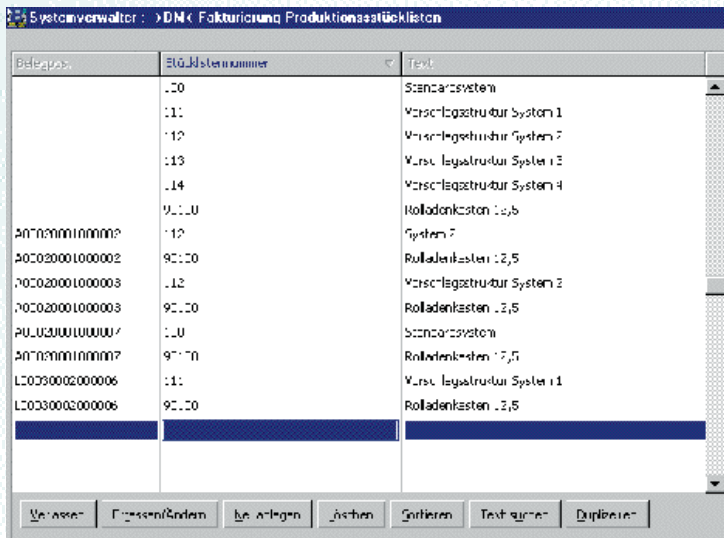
Systemverwalter : >DNK Fakturierung Produktionsstücklisten

| Belegpos. | Stücklistennummer | Text |
|---|---|---|
| | 110 | Standardsystem |
| | 111 | Verschlagsstruktur System 1 |
| | 112 | Verschlagsstruktur System 2 |
| | 113 | Verschlagsstruktur System 3 |
| | 114 | Verschlagsstruktur System 4 |
| | 90110 | Rolladenkasten 12,5 |
| A0020001000002 | 112 | System 2 |
| A0020001000002 | 90110 | Rolladenkasten 12,5 |
| A0020001000003 | 112 | Verschlagsstruktur System 2 |
| A0020001000003 | 90110 | Rolladenkasten 12,5 |
| A0030001000007 | 110 | Standardsystem |
| A0020001000007 | 90110 | Rolladenkasten 12,5 |
| L0030002000006 | 111 | Verschlagsstruktur System 1 |
| L0030002000006 | 90110 | Rolladenkasten 12,5 |

Verlassen | Erfassen/Ändern | Neu anlegen | Löschen | Sortieren | Text suchen | Duplizieren